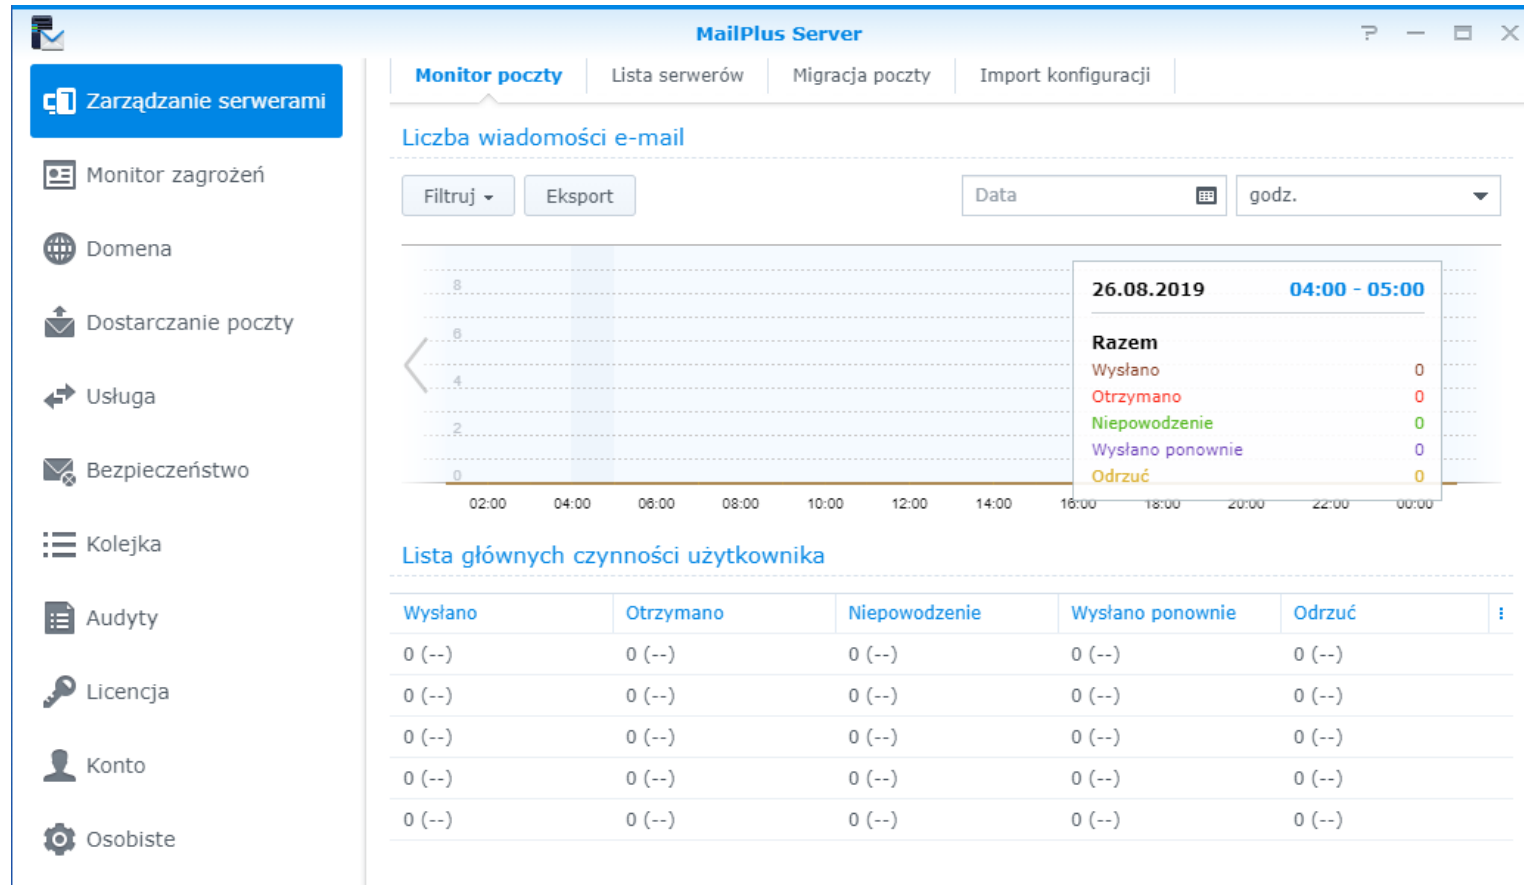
MailPlus Server

? — □ ✕

Zarządzanie serwerami
Monitor zagrożeń
Domena
Dostarczanie poczty
Usługa
Bezpieczeństwo
Kolejka
Audyty
Licencja
Konto
Osobiste

Monitor poczty | Lista serwerów | Migracja poczty | Import konfiguracji

Liczba wiadomości e-mail

Filtruj ▾ | Eksport | Data | godz.

8
6
4
2
0

02:00 04:00 06:00 08:00 10:00 12:00 14:00 16:00 18:00 20:00 22:00 00:00

26.08.2019 04:00 - 05:00

Razem
Wysłano 0
Otrzymano 0
Niepowodzenie 0
Wysłano ponownie 0
Odrzuć 0

Lista głównych czynności użytkownika

| Wysłano | Otrzymano | Niepowodzenie | Wysłano ponownie | Odrzuć |
|---|---|---|---|---|
| 0 (--) | 0 (--) | 0 (--) | 0 (--) | 0 (--) |
| 0 (--) | 0 (--) | 0 (--) | 0 (--) | 0 (--) |
| 0 (--) | 0 (--) | 0 (--) | 0 (--) | 0 (--) |
| 0 (--) | 0 (--) | 0 (--) | 0 (--) | 0 (--) |
| 0 (--) | 0 (--) | 0 (--) | 0 (--) | 0 (--) |